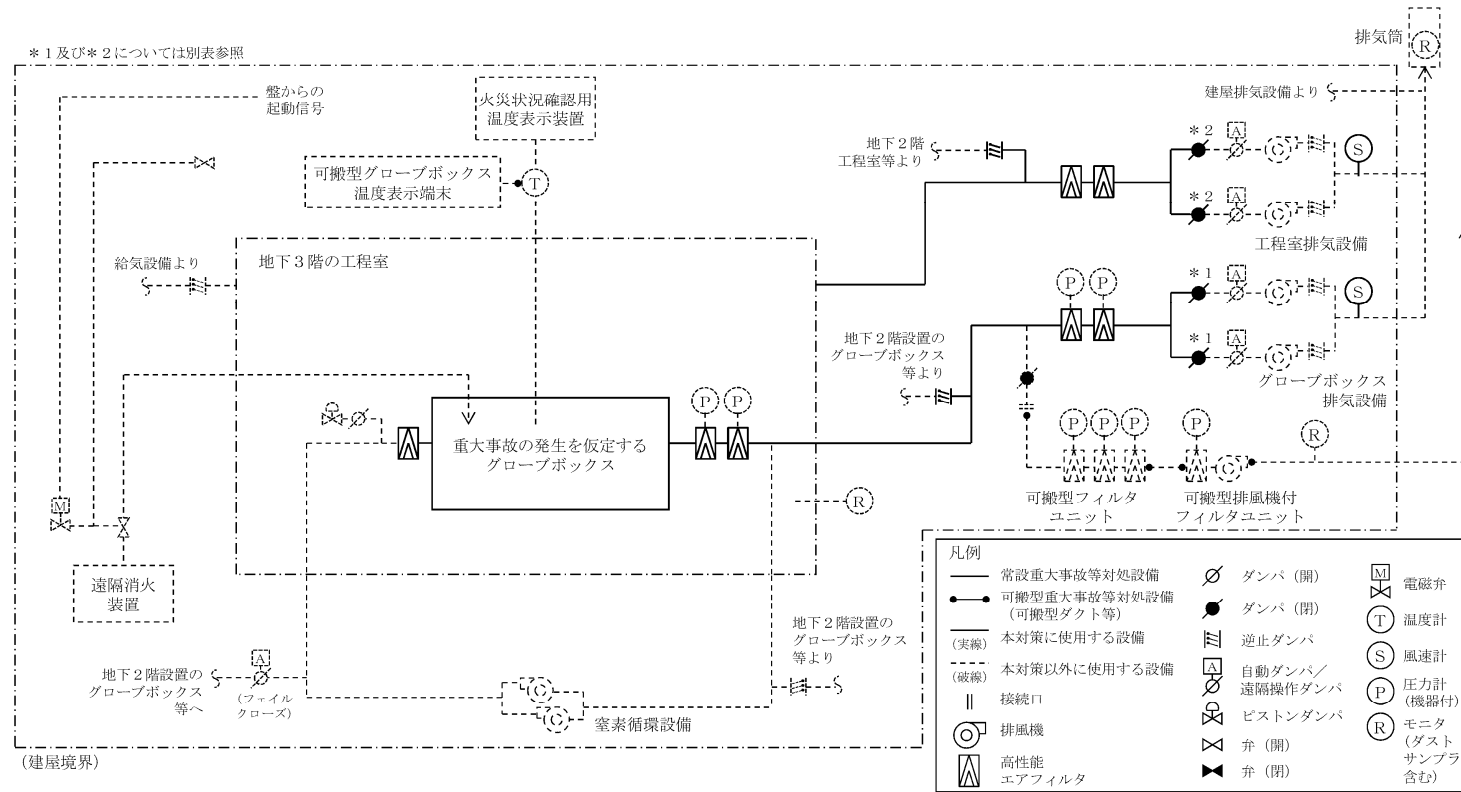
＊１及び＊２については別表参照

排気筒

R

盤からの起動信号

火災状況確認用温度表示装置

建屋排気設備より

地下２階工程室等より

＊２

A

S

＊２

A

可搬型グローブボックス温度表示端末

T

工程室排気設備

給気設備より

地下３階の工程室

P P

＊１

A

S

＊１

A

地下２階設置のグローブボックス等より

グローブボックス排気設備

P P

P P P

P

R

重大事故の発生を仮定するグローブボックス

M

R

可搬型フィルタユニット

可搬型排風機付フィルタユニット

遠隔消火装置

凡例

| | | | | | |
|---|---|---|---|---|---|
| ― | 常設重大事故等対処設備 | | ダンパ（開） | M | 電磁弁 |
| ●―● | 可搬型重大事故等対処設備（可搬型ダクト等） | ● | ダンパ（閉） | T | 温度計 |
| （実線） | 本対策に使用する設備 | | 逆止ダンパ | S | 風速計 |
| （破線） | 本対策以外に使用する設備 | A | 自動ダンパ／遠隔操作ダンパ | P | 圧力計（機器付） |
| ‖ | 接続口 | | ピストンダンパ | R | モニタ（ダストサンプラ含む） |
| | 排風機 | | 弁（開） | | |
| | 高性能エアフィルタ | | 弁（閉） | | |

地下２階設置のグローブボックス等より

A

地下２階設置のグローブボックス等へ

（フェイルクローズ）

C

C

窒素循環設備

（建屋境界）